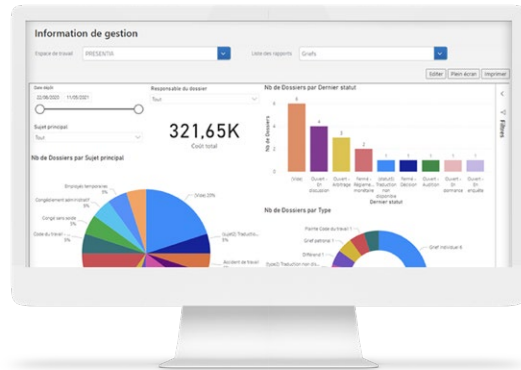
Information de gestion

Espace de travail PRESENTIA

Liste des rapports Grafa

Editer Plein écran Imprimer

Date échéance
22/06/2020 11/05/2021

Responsable du dossier
Tout

Sujet principal
Tout

321,65K
Coût total

Nb de Dossiers par Dernier statut

Nb de Dossiers

Dernier statut

Nb de Dossiers par Sujet principal

Employés temporaires 5%
Congédiement administratif 5%
Congé sans solde 5%
Code du travail 5%
(Vide) 20%
Sujet) Traduction... 6%
Accident de travail

Nb de Dossiers par Type

Plainte Code du travail
Grief patronal
Différend
Grief individuel

Filtres